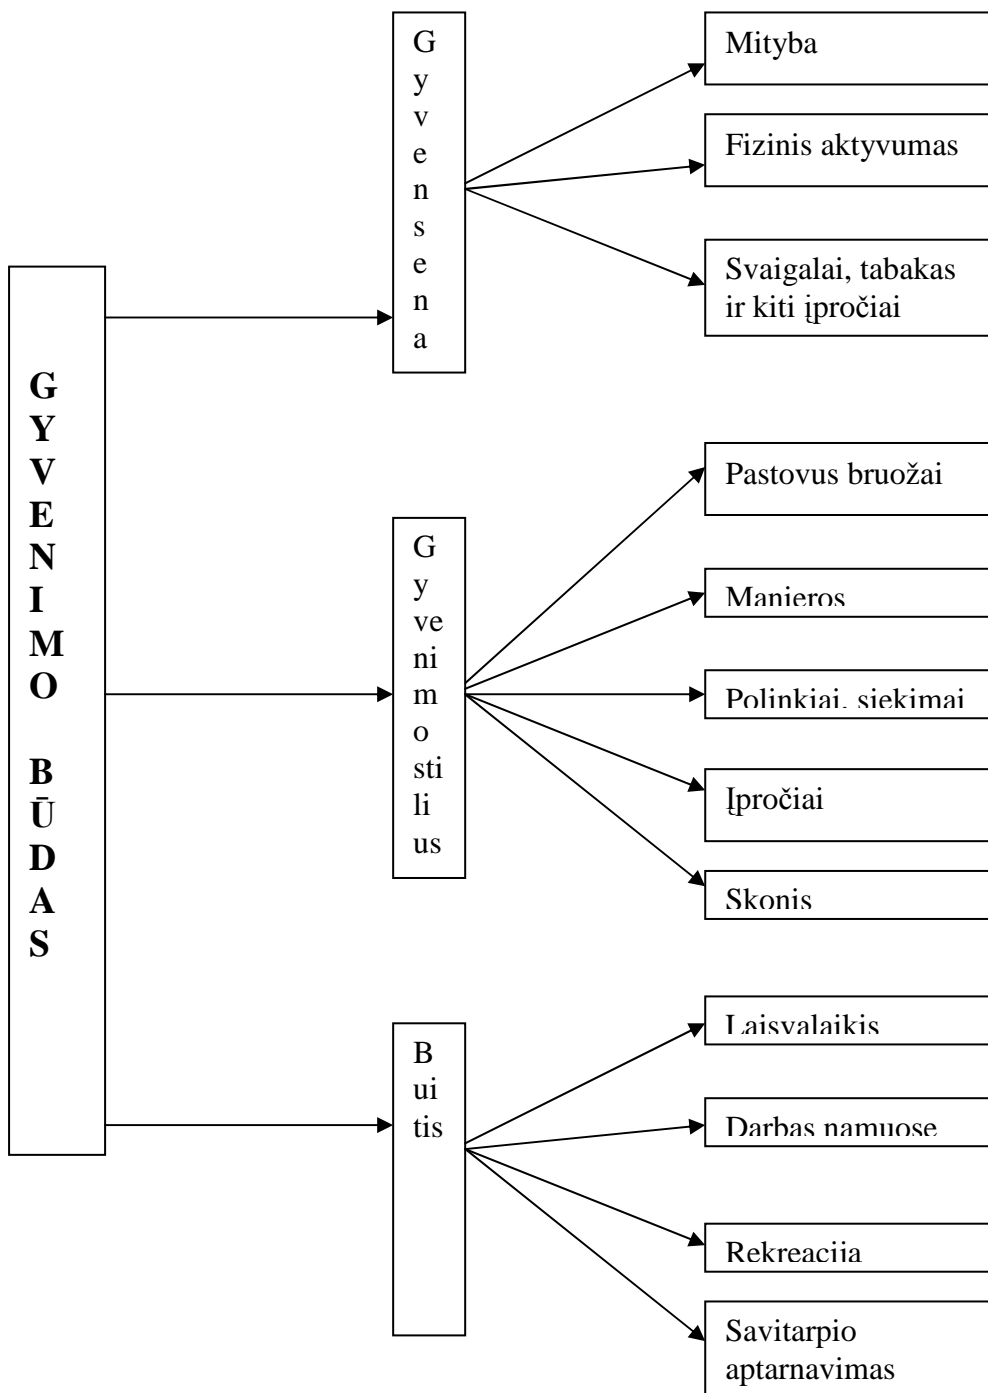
GYVENIMO BŪDAS

Gyvensena

Mityba

Fizinis aktyvumas

Svaigalai, tabakas ir kiti įpročiai

Gyvenimo stilius

Pastovus bruožai

Manieros

Polinkiai, siekimai

Įpročiai

Skonis

Buitis

Laisvalaikis

Darbas namuose

Rekreacija

Savitarpio aptarnavimas